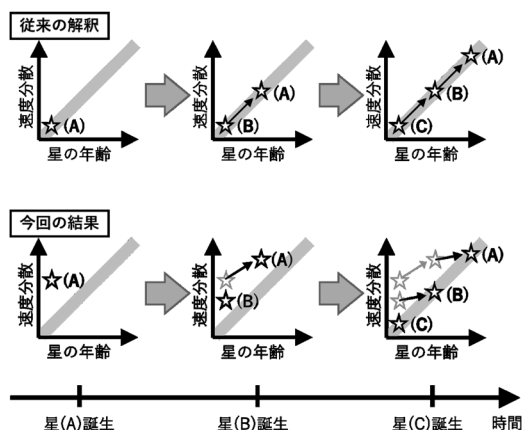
従来の解釈

速度分散
(A)
星の年齢

速度分散
(A)
(B)
星の年齢

速度分散
(A)
(B)
(C)
星の年齢

今回の結果

速度分散
(A)
星の年齢

速度分散
(A)
(B)
星の年齢

速度分散
(A)
(B)
(C)
星の年齢

星(A)誕生
星(B)誕生
星(C)誕生
時間